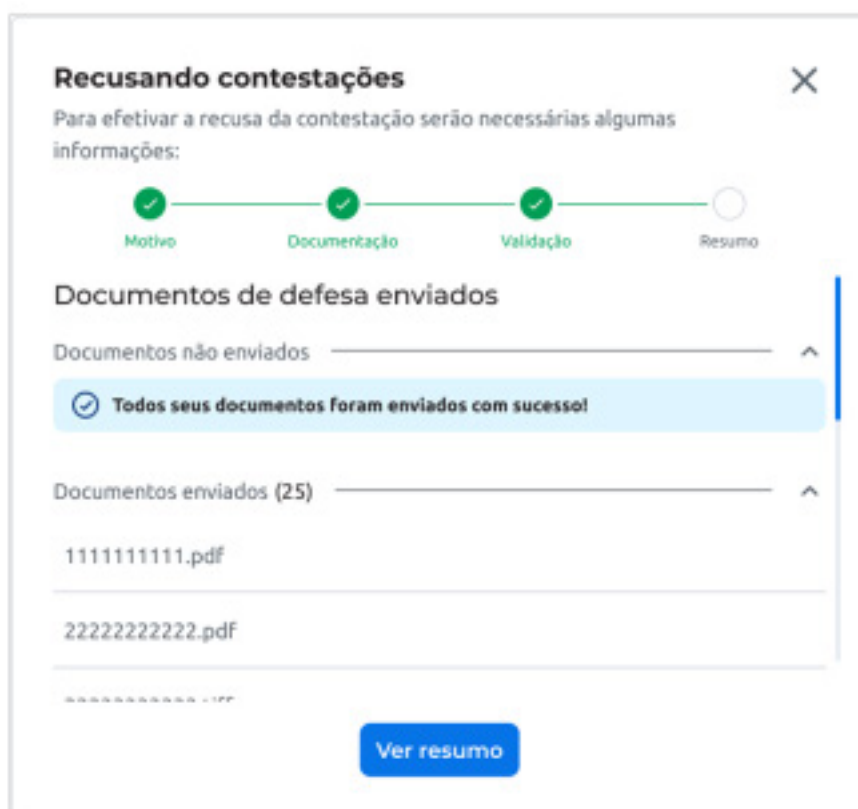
Recusando contestações

Para efetivar a recusa da contestação serão necessárias algumas informações:

Motivo
Documentação
Validação
Resumo

Documentos de defesa enviados

Documentos não enviados

Todos seus documentos foram enviados com sucesso!

Documentos enviados (25)

1111111111.pdf

22222222222.pdf

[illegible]

Ver resumo